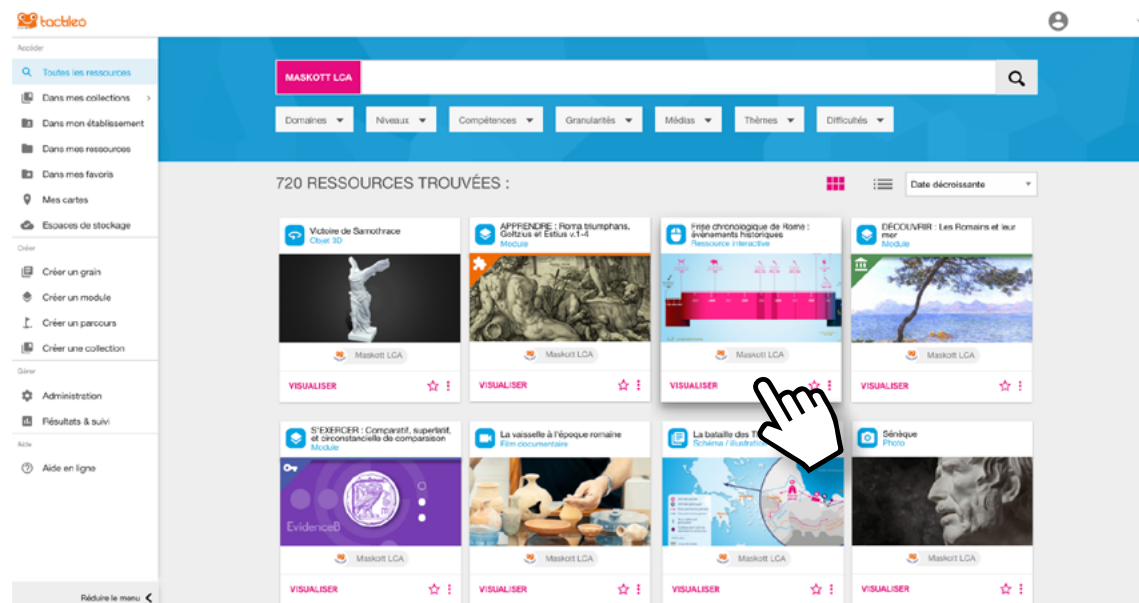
tactileo

Accéder
Toutes les ressources
Dans mes collections
Dans mon établissement
Dans mes ressources
Dans mes favoris
Mes cartes
Espaces de stockage
Créer
Créer un grain
Créer un module
Créer un parcours
Créer une collection
Gérer
Administration
Résultats & suivi
Aide
Aide en ligne

Réduire le menu

MASKOTT LCA

Domaines
Niveaux
Compétences
Granularités
Médias
Thèmes
Difficultés

720 RESSOURCES TROUVÉES :

Date décroissante

Victoire de Samothrace
Objet 3D
Maskott LCA
VISUALISER

APPRENDRE : Roma triumphans, Goltzius et Estius v.1-4
Module
Maskott LCA
VISUALISER

Frise chronologique de Rome : évènements historiques
Ressource interactive
Maskott LCA
VISUALISER

DÉCOUVRIR : Les Romains et leur mer
Module
Maskott LCA
VISUALISER

S'EXERCER : Comparatif, superlatif, et circonstancielle de comparaison
Module
EvidenceB
Maskott LCA
VISUALISER

La vaisselle à l'époque romaine
Film documentaire
Maskott LCA
VISUALISER

La bataille des T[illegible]
Schéma / illustrati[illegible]
Maskott LCA
VISUALISER

Sénèque
Photo
Maskott LCA
VISUALISER